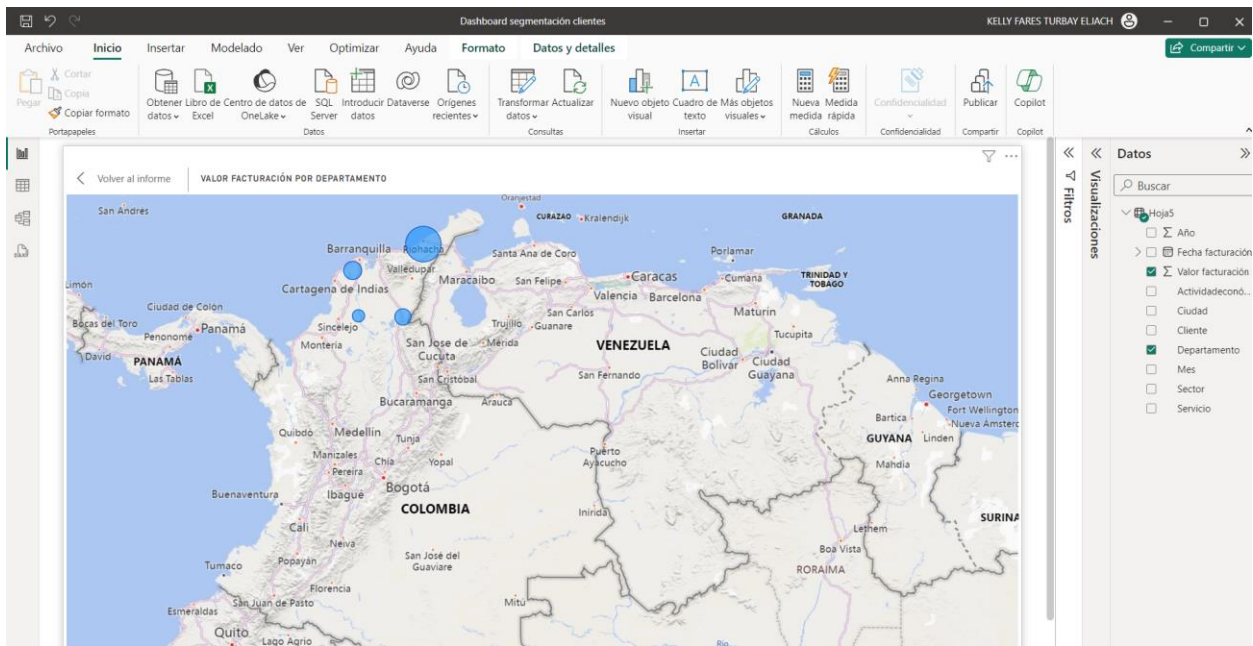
Dashboard segmentación clientes

KELLY FARES TURBAY ELIACH

Archivo Inicio Insertar Modelado Ver Optimizar Ayuda Formato Datos y detalles

Compartir

Pegar
Cortar
Copiar
Copiar formato
Portapapeles

Obtener datos
Libro de Excel
Centro de datos de OneLake
SQL Server
Introducir datos
Dataverse
Orígenes recientes
Datos

Transformar datos
Actualizar
Consultas

Nuevo objeto visual
Cuadro de texto
Más objetos visuales
Insertar

Nueva medida
Medida rápida
Cálculos

Confidencialidad
Confidencialidad

Publicar
Compartir

Copilot
Copilot

Volver al informe

VALOR FACTURACIÓN POR DEPARTAMENTO

Oranjestad
San Andrés
CURAZAO
Kralendijk
GRANADA
Barranquilla
Riohacha
Santa Ana de Coro
Porlamar
Valledupar
Maracaibo
Caracas
Cumaná
TRINIDAD Y TOBAGO
Limón
Cartagena de Indias
San Felipe
Valencia
Barcelona
Ciudad de Colón
San Carlos
Maturín
Bocas del Toro
Panamá
Sincelejo
Trujillo
Guanare
Penonomé
Montería
San José de Cúcuta
Mérida
Tucupita
David
PANAMÁ
VENEZUELA
Ciudad Bolívar
Ciudad Guayana
Las Tablas
San Cristóbal
San Fernando
Anna Regina
Bucaramanga
Arauca
Georgetown
Bartica
Fort Wellington
Nueva Amsterc
Quibdó
Medellín
Tunja
Puerto Ayacucho
GUYANA
Linden
Manizales
Pereira
Chía
Yopal
Mahdia
Ibagué
Bogotá
Buenaventura
COLOMBIA
Inírida
SURINA
Cali
Lethem
Neiva
Boa Vista
Popayán
San José del Guaviare
Tumaco
RORAIMA
Florencia
San Juan de Pasto
Mitú
Esmeraldas
Quito
Lago Agrio

Filtros
Visualizaciones

Datos
Buscar
Hoja5
Σ Año
Fecha facturación
Σ Valor facturación
Actividadeconó...
Ciudad
Cliente
Departamento
Mes
Sector
Servicio